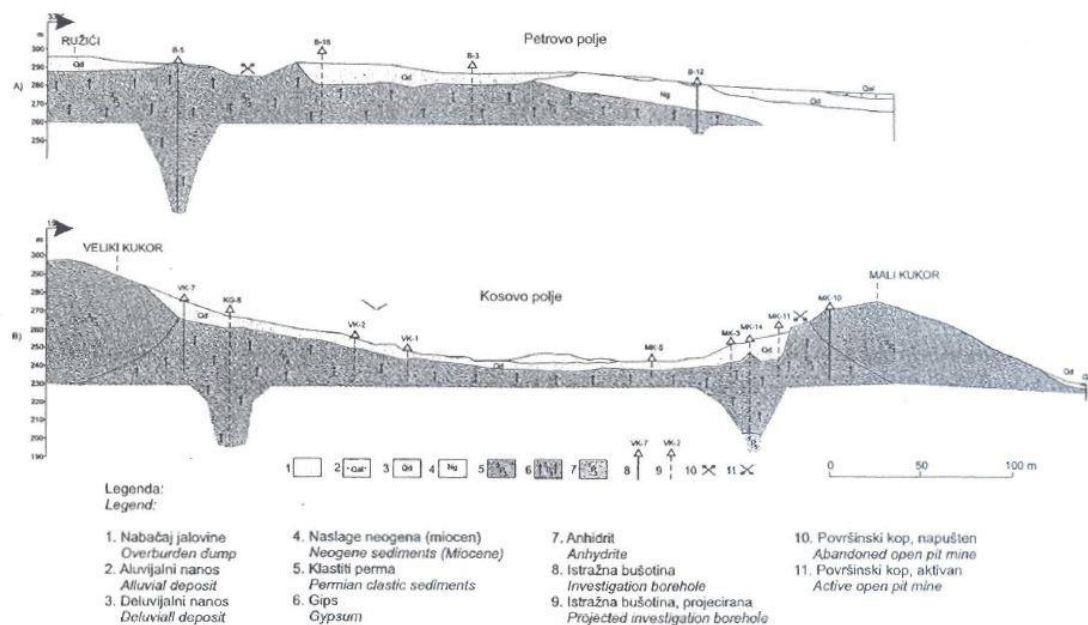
m
RUŽIĆI
Petrovo polje
B-5
B-16
B-3
B-12
300
290
280
270
260
250
A)
Qd
Qd
Ng
Qal
Qd

m
VELIKI KUKOR
Kosovo polje
MALI KUKOR
300
290
280
270
260
250
240
230
220
210
200
190
B)
VK-7
KG-8
VK-2
VK-1
MK-5
MK-3
MK-14
MK-11
MK-10
Qd
Qd
Qd
Qd

1
2 Qal
3 Qd
4 Ng
5
6
7
8 VK-7
9 VK-2
10
11
0
50
100 m

Legenda:
Legend:

1. Nabačaj jalovine
Overburden dump
2. Aluvijalni nanos
Alluvial deposit
3. Deluvijalni nanos
Deluviall deposit

4. Naslage neogena (miocen)
Neogene sediments (Miocene)
5. Klastiti perma
Permian clastic sediments
6. Gips
Gypsum

7. Anhidrit
Anhydrite
8. Istražna bušotina
Investigation borehole
9. Istražna bušotina, projecirana
Projected investigation borehole

10. Površinski kop, napušten
Abandoned open pit mine
11. Površinski kop, aktivan
Active open pit mine